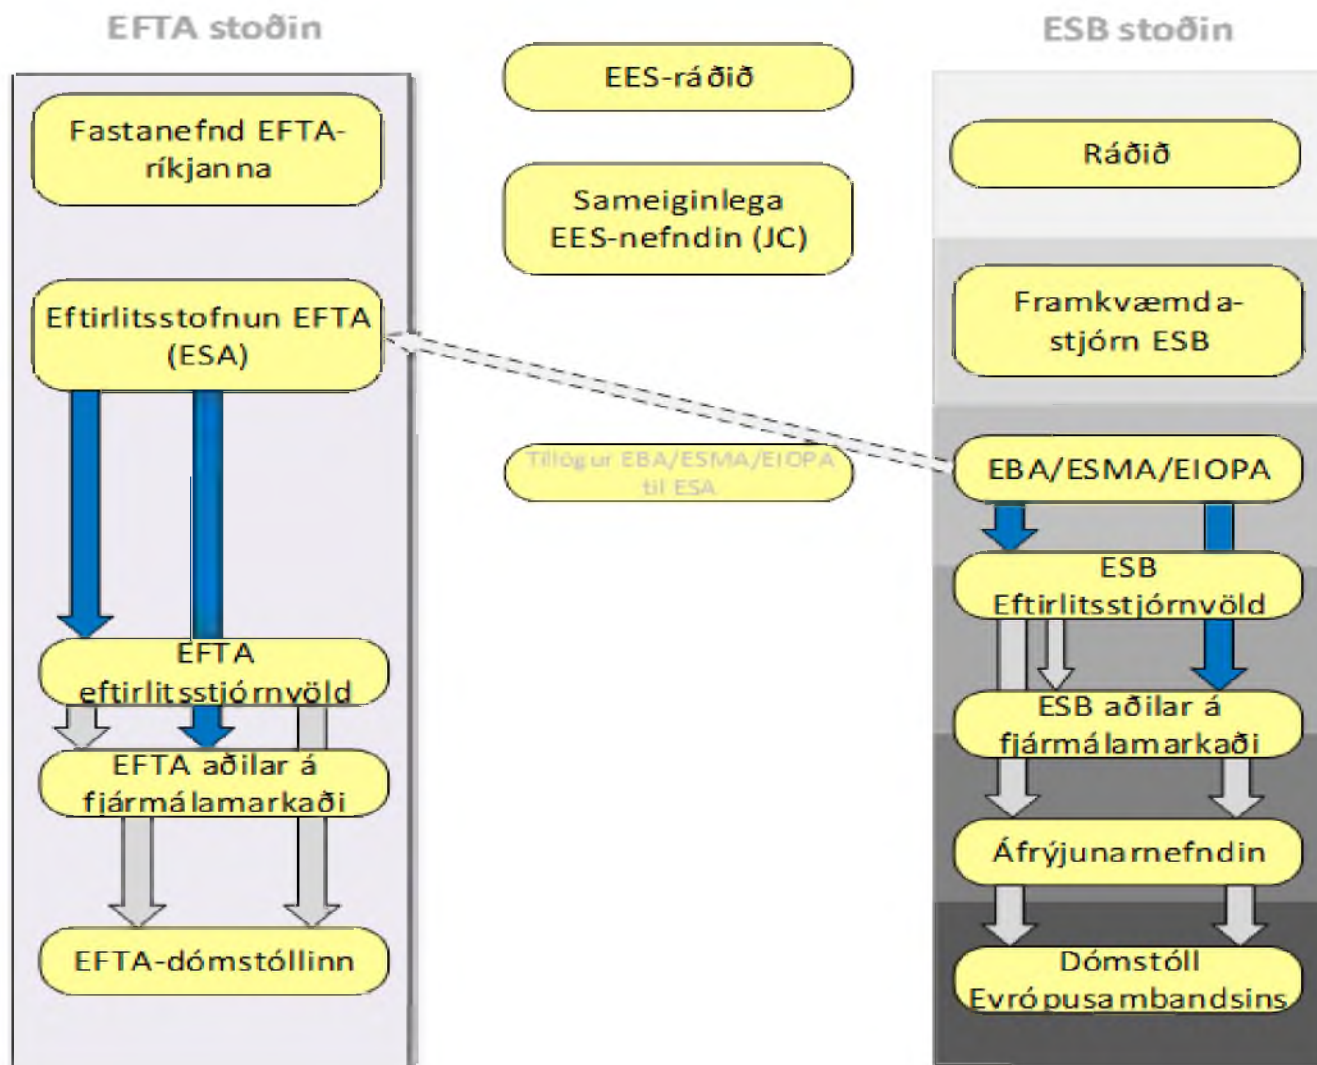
EFTA stoðin

Fastanefnd EFTA-ríkjanna

Eftirlitsstofnun EFTA (ESA)

EFTA eftirlitsstjórnvöld

EFTA aðilar á fjármálamarkaði

EFTA-dómstóllinn

EES-ráðið

Sameiginlega EES-nefndin (JC)

Tillögur EBA/ESMA/EIOPA til ESA

ESB stoðin

Ráðið

Framkvæmdastjórn ESB

EBA/ESMA/EIOPA

ESB Eftirlitsstjórnvöld

ESB aðilar á fjármálamarkaði

Áfrýjunarnefndin

Dómstóll Evrópusambandsins